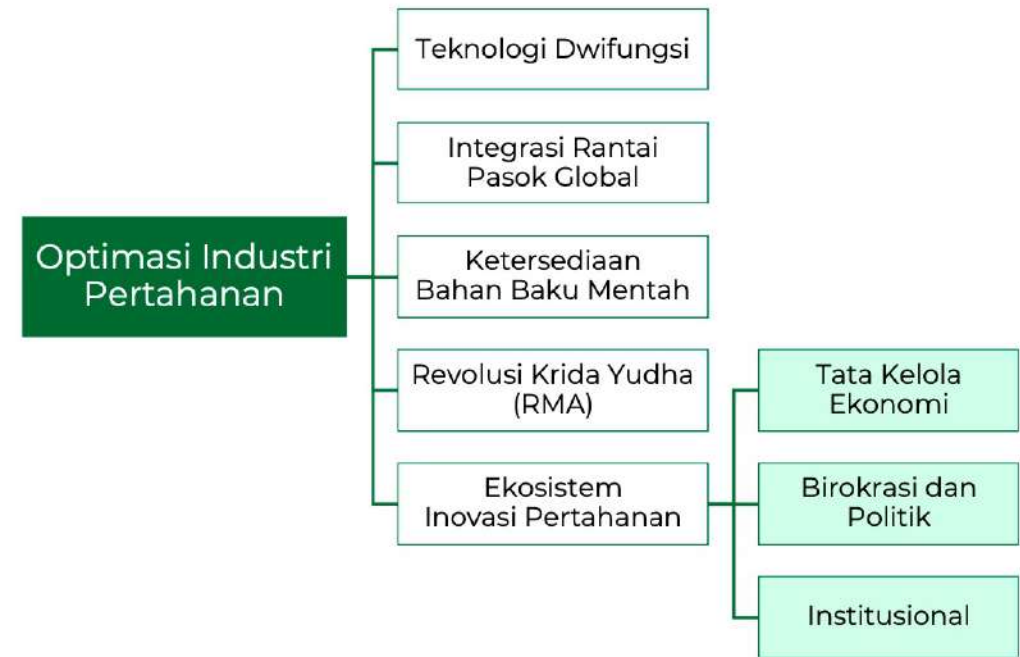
Optimasi Industri Pertahanan

Teknologi Dwifungsi

Integrasi Rantai Pasok Global

Ketersediaan Bahan Baku Mentah

Revolusi Krida Yudha (RMA)

Ekosistem Inovasi Pertahanan

Tata Kelola Ekonomi

Birokrasi dan Politik

Institusional